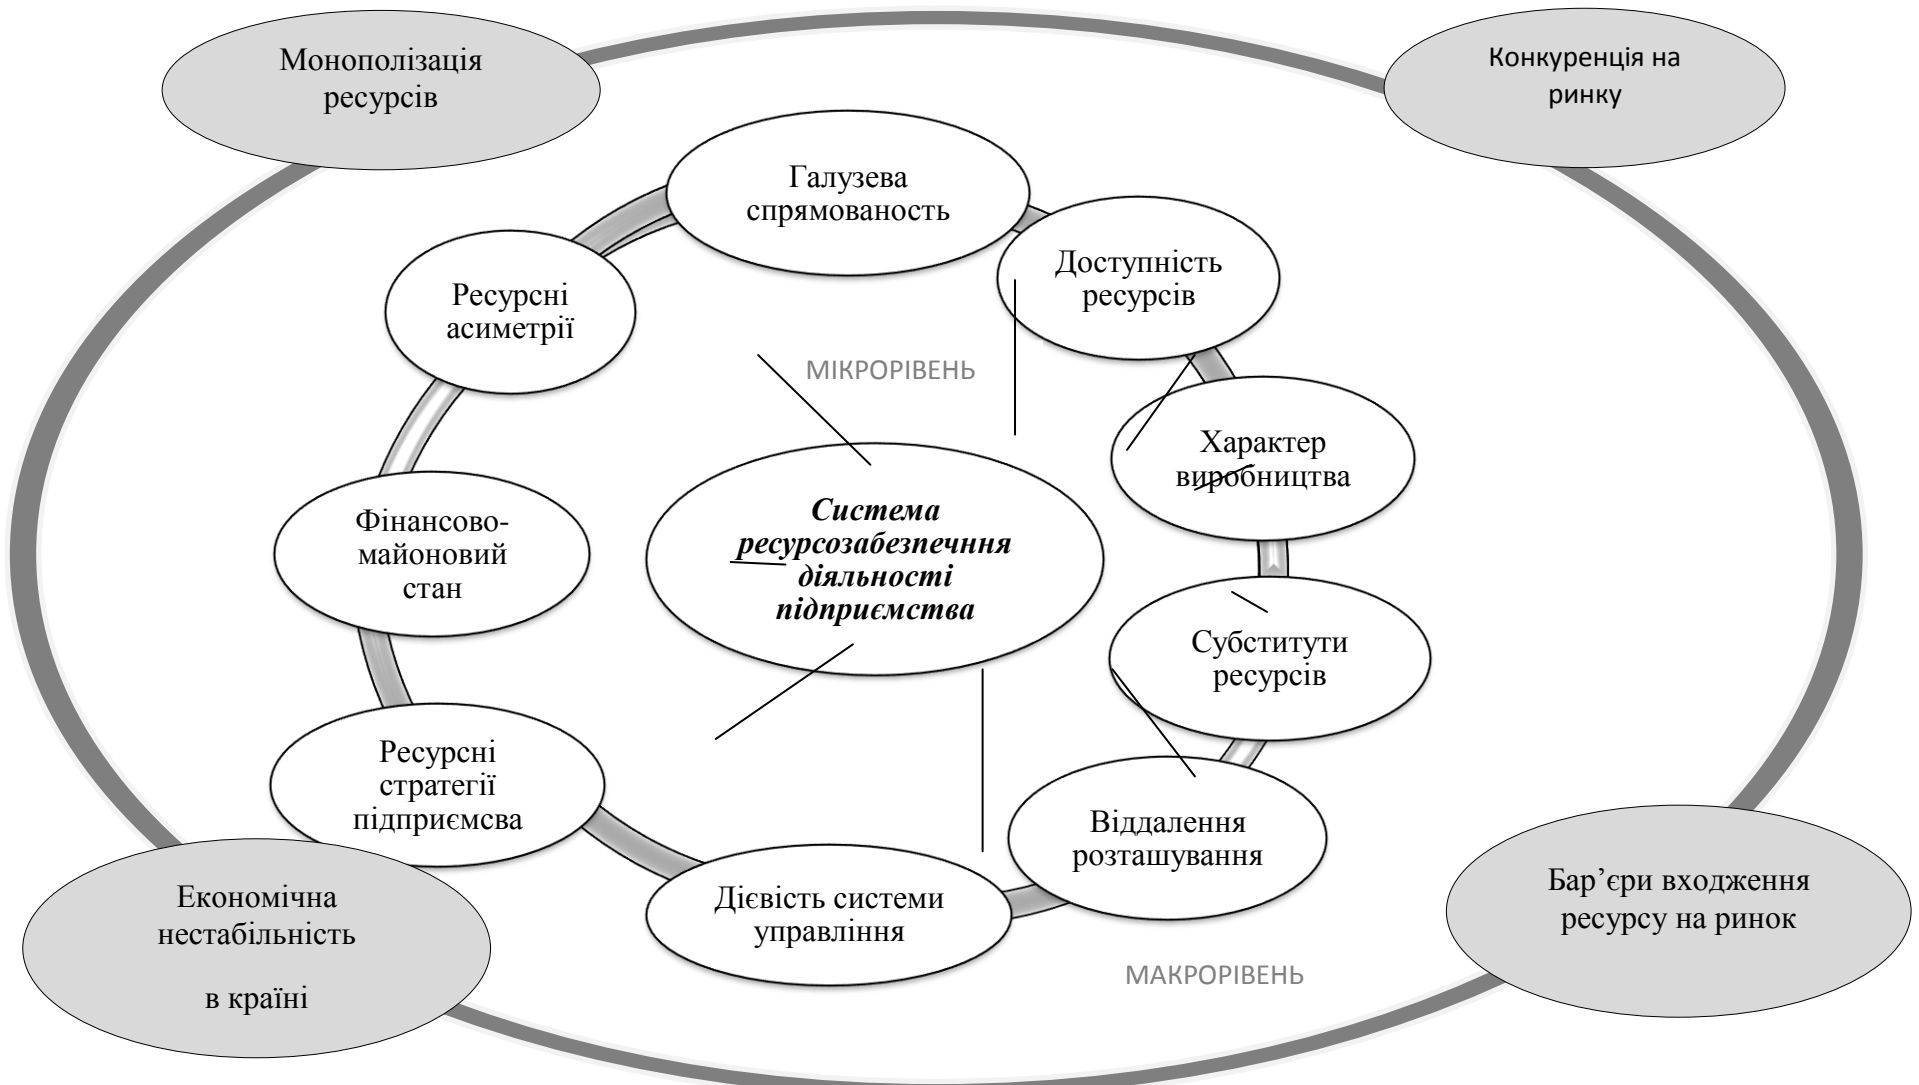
Монополізація ресурсів

Конкуренція на ринку

Галузева спрямованість

Доступність ресурсів

Ресурсні асиметрії

МІКРОРІВЕНЬ

Характер виробництва

Фінансово-майоновий стан

Система ресурсозабезпечння діяльності підприємства

Субститути ресурсів

Ресурсні стратегії підприємсва

Віддалення розташування

Економічна нестабільність

в країні

Дієвість системи управління

Бар'єри входження ресурсу на ринок

МАКРОРІВЕНЬ